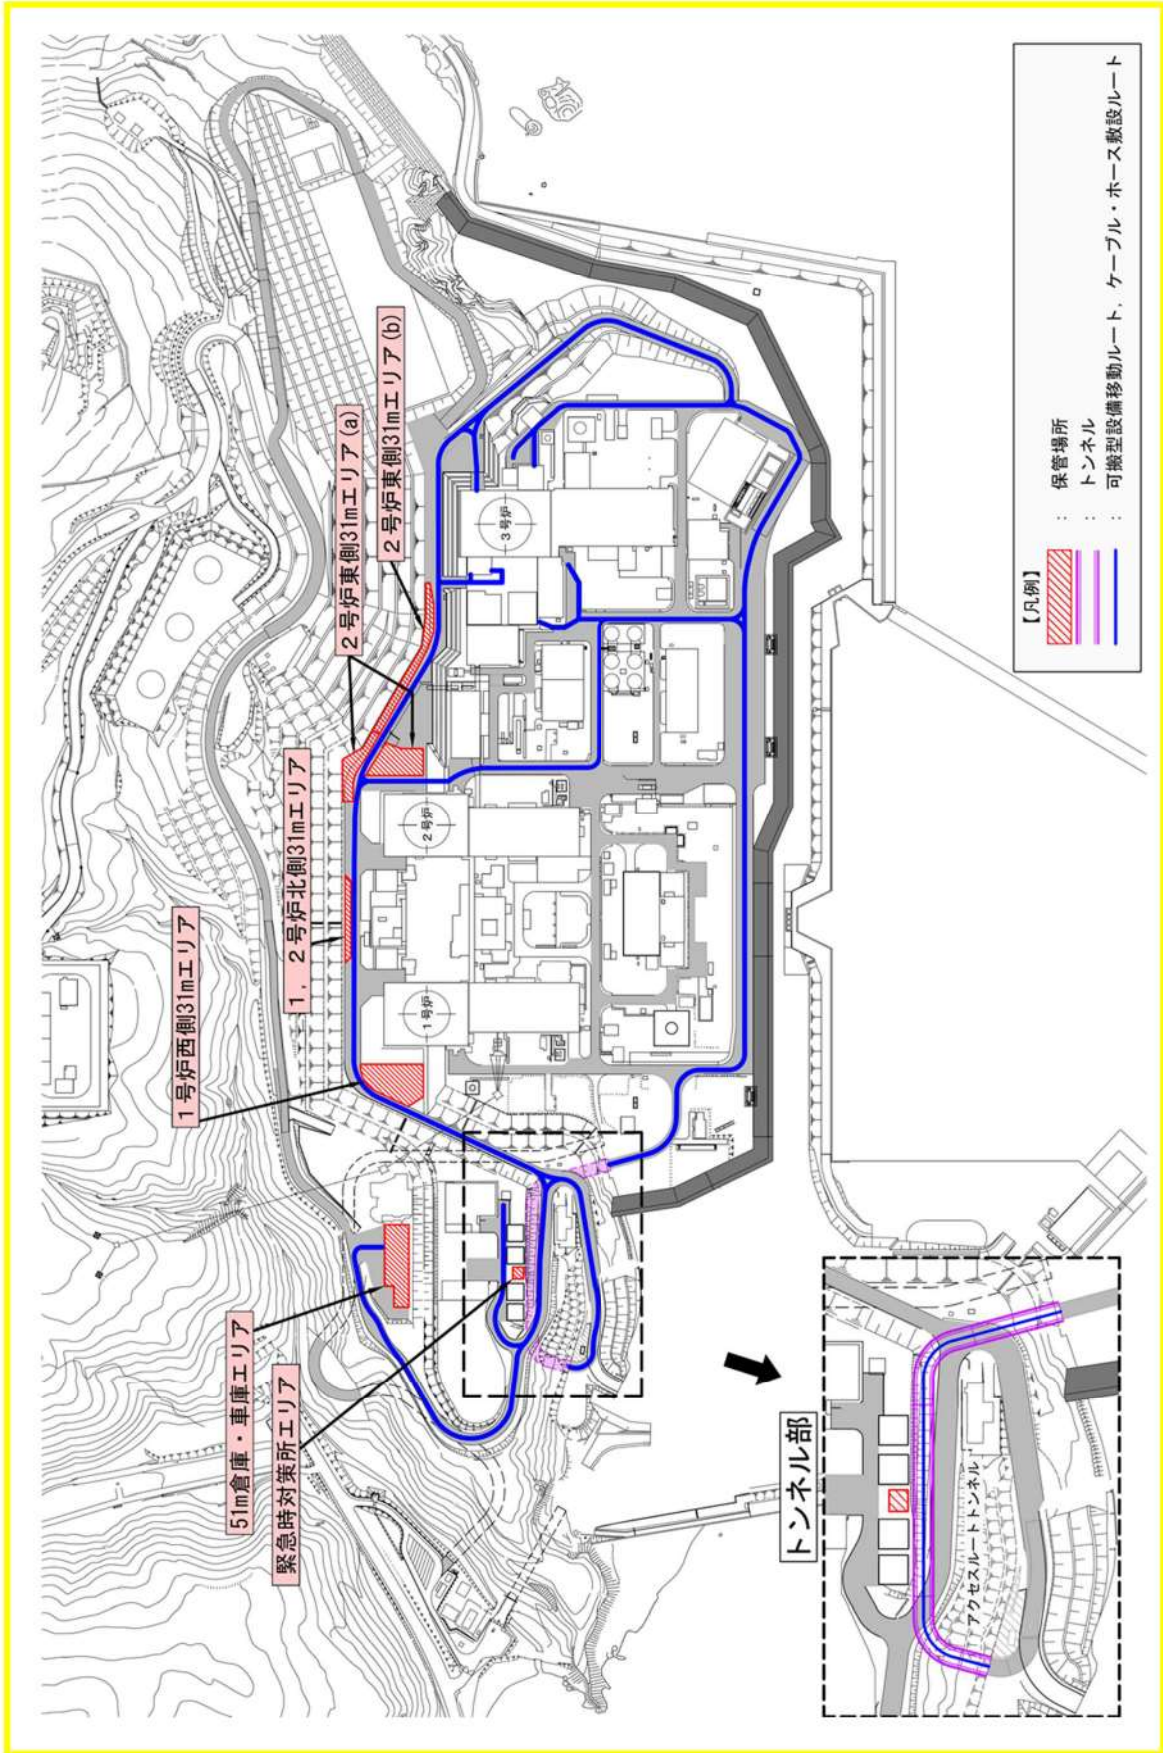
【凡例】
: 保管場所
: トンネル
: 可搬型設備移動ルート，ケーブル・ホース敷設ルート

2号炉東側31mエリア(b)
2号炉東側31mエリア(a)
1，2号炉北側31mエリア
1号炉西側31mエリア
51m倉庫・車庫エリア
緊急時対策所エリア

3号炉
2号炉
1号炉

トンネル部
アクセスルートトンネル